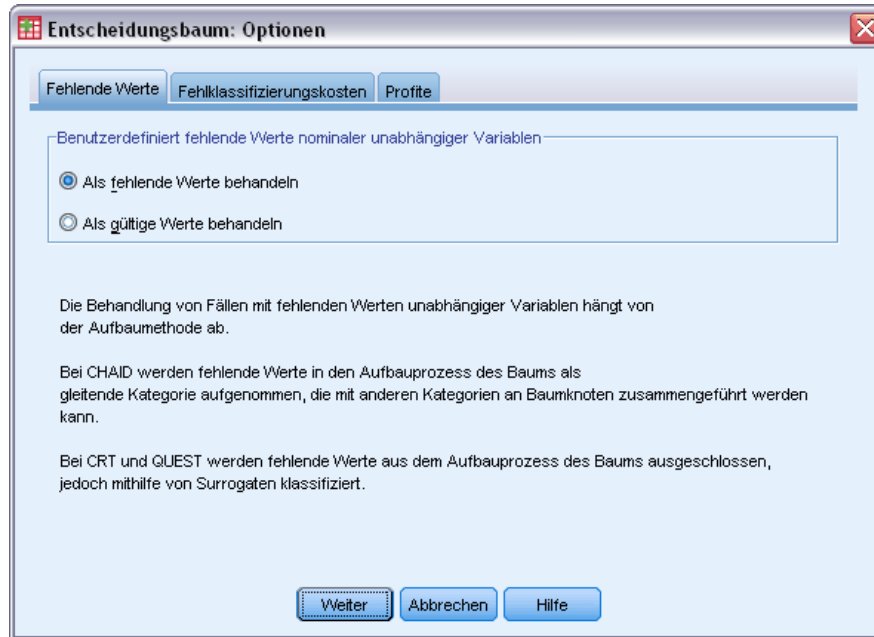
Entscheidungsbaum: Optionen

Fehlende Werte | Fehlklassifizierungskosten | Profite

Benutzerdefiniert fehlende Werte nominaler unabhängiger Variablen

Als fehlende Werte behandeln

Als gültige Werte behandeln

Die Behandlung von Fällen mit fehlenden Werten unabhängiger Variablen hängt von der Aufbaumethode ab.

Bei CHAID werden fehlende Werte in den Aufbauprozess des Baums als gleitende Kategorie aufgenommen, die mit anderen Kategorien an Baumknoten zusammengeführt werden kann.

Bei CRT und QUEST werden fehlende Werte aus dem Aufbauprozess des Baums ausgeschlossen, jedoch mithilfe von Surrogaten klassifiziert.

Weiter | Abbrechen | Hilfe